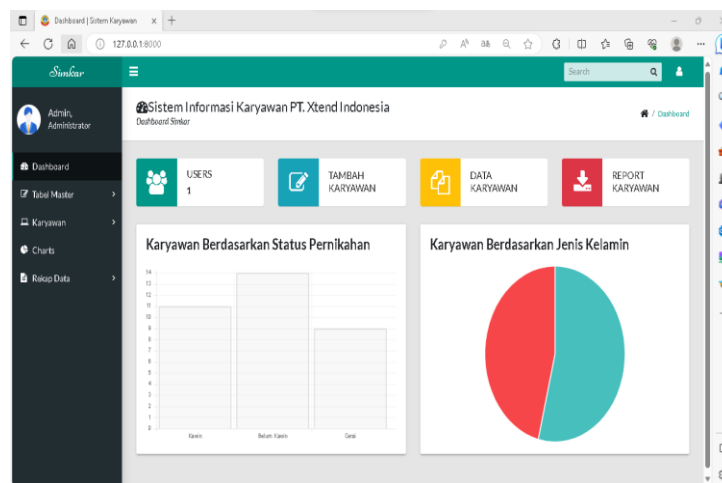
Dashboard | Sistem Karyawan ×
+
127.0.0.1:8000

Sinkar
Search

Admin, Administrator

Sistem Informasi Karyawan PT. Xtend Indonesia
Dashboard Sinkar
/ Dashboard

Dashboard
Tabel Master
Karyawan
Charts
Rekap Data

USERS
1

TAMBAH KARYAWAN

DATA KARYAWAN

REPORT KARYAWAN

Karyawan Berdasarkan Status Pernikahan
14
13
12
11
10
9
8
7
6
5
4
3
2
1
0
Kawin
Belum Kawin
Cerai

Karyawan Berdasarkan Jenis Kelamin